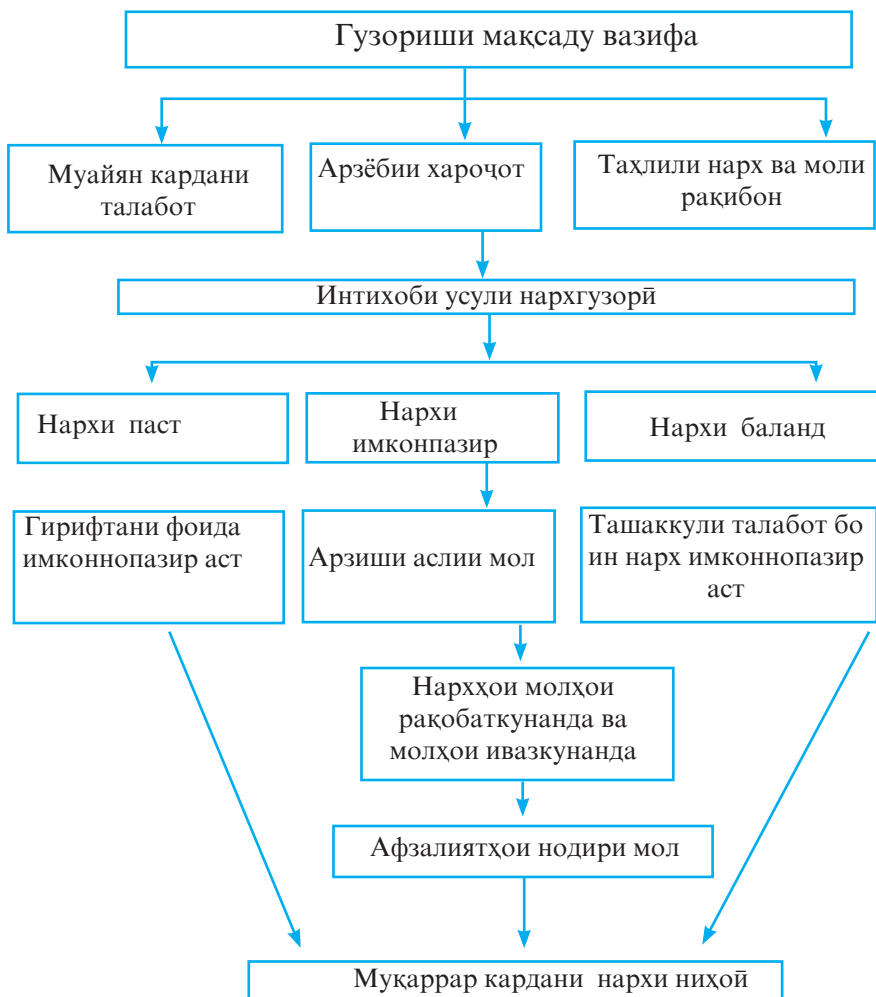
Гузориши мақсаду вазифа

Муайян кардани талабот

Арзёбии харочот

Таҳлили нарх ва моли рақибон

Интихоби усули нархгузорӣ

Нархи паст

Нархи имконпазир

Нархи баланд

Гирифтани фоида имконнопазир аст

Арзиши аслии мол

Ташаккули талабот бо ин нарх имконнопазир аст

Нархҳои молҳои рақобаткунанда ва молҳои ивазкунанда

Афзалиятҳои нодири мол

Муқаррар кардани нархи ниҳоӣ